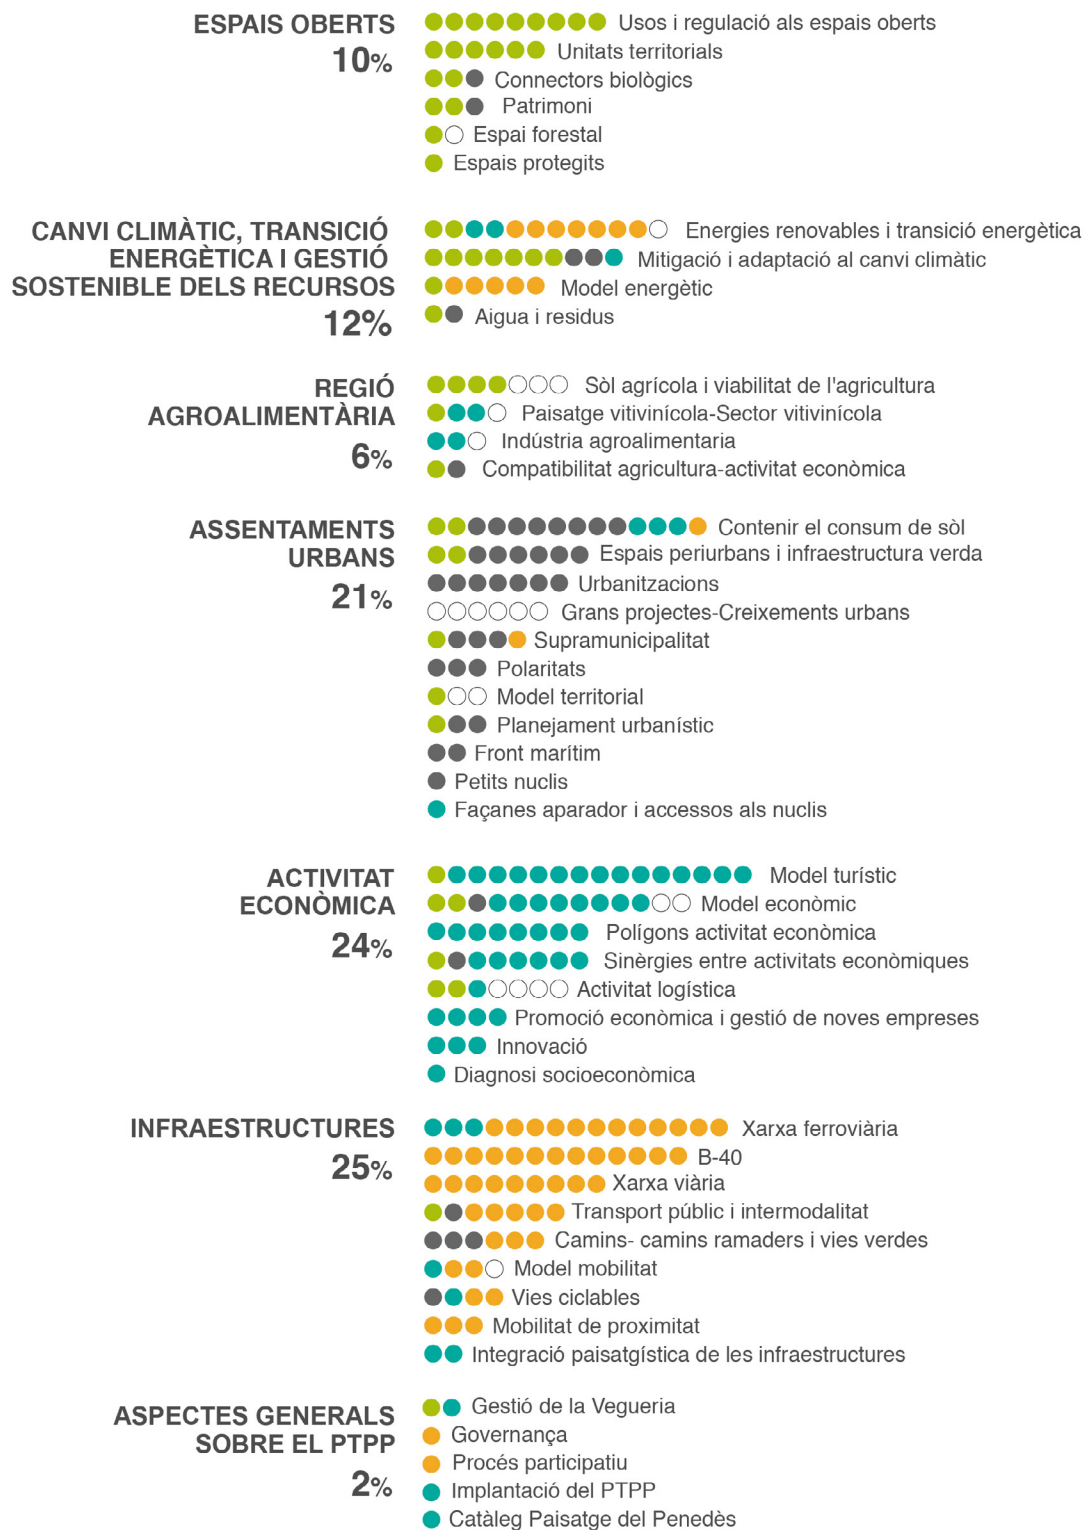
ESPAIS OBERTS
10%

Usos i regulació als espais oberts
Unitats territorials
Connectors biològics
Patrimoni
Espai forestal
Espais protegits

CANVI CLIMÀTIC, TRANSICIÓ ENERGÈTICA I GESTIÓ SOSTENIBLE DELS RECURSOS
12%

Energies renovables i transició energètica
Mitigació i adaptació al canvi climàtic
Model energètic
Aigua i residus

REGIÓ AGROALIMENTÀRIA
6%

Sòl agrícola i viabilitat de l'agricultura
Paisatge vitivinícola-Sector vitivinícola
Indústria agroalimentaria
Compatibilitat agricultura-activitat econòmica

ASSENTAMENTS URBANS
21%

Contenir el consum de sòl
Espais periurbans i infraestructura verda
Urbanitzacions
Grans projectes-Creixements urbans
Supramunicipalitat
Polaritats
Model territorial
Planejament urbanístic
Front marítim
Petits nuclis
Façanes aparador i accessos als nuclis

ACTIVITAT ECONÒMICA
24%

Model turístic
Model econòmic
Polígons activitat econòmica
Sinèrgies entre activitats econòmiques
Activitat logística
Promoció econòmica i gestió de noves empreses
Innovació
Diagnosi socioeconòmica

INFRAESTRUCTURES
25%

Xarxa ferroviària
B-40
Xarxa viària
Transport públic i intermodalitat
Camins- camins ramaders i vies verdes
Model mobilitat
Vies ciclables
Mobilitat de proximitat
Integració paisatgística de les infraestructures

ASPECTES GENERALS SOBRE EL PTPP
2%

Gestió de la Vegueria
Governança
Procés participatiu
Implantació del PTPP
Catàleg Paisatge del Penedès